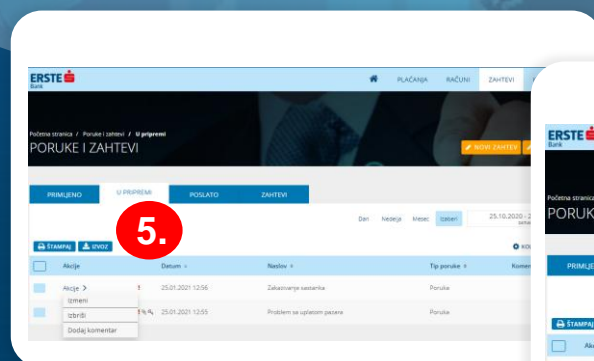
ERSTE Bank

PLAĆANJA RAČUNI ZAHTEVI

Početna stranica / Poruke i zahtevi / U pripremi

PORUKE I ZAHTEVI

NOVI ZAHTEV

PRIMLJENO U PRIPREMI POSLATO ZAHTEVI

5.

Dan Nedelja Mesec Izaberi 25.10.2020 - 2

ŠTAMPAJ IZVOZ

| Akcije | Datum | Naslov | Tip poruke | Komen |
|---|---|---|---|---|
| Akcije > | 25.01.2021 12:56 | Zakazivanje sastanka | Poruka | |
| Izmeni | | | | |
| Izbriši | 25.01.2021 12:55 | Problem sa uplatom pazera | Poruka | |
| Dodaj komentar | | | | |

ERSTE Bank

Početna stranica

PORUKE

PRIML

ŠTAMPAJ

Ak